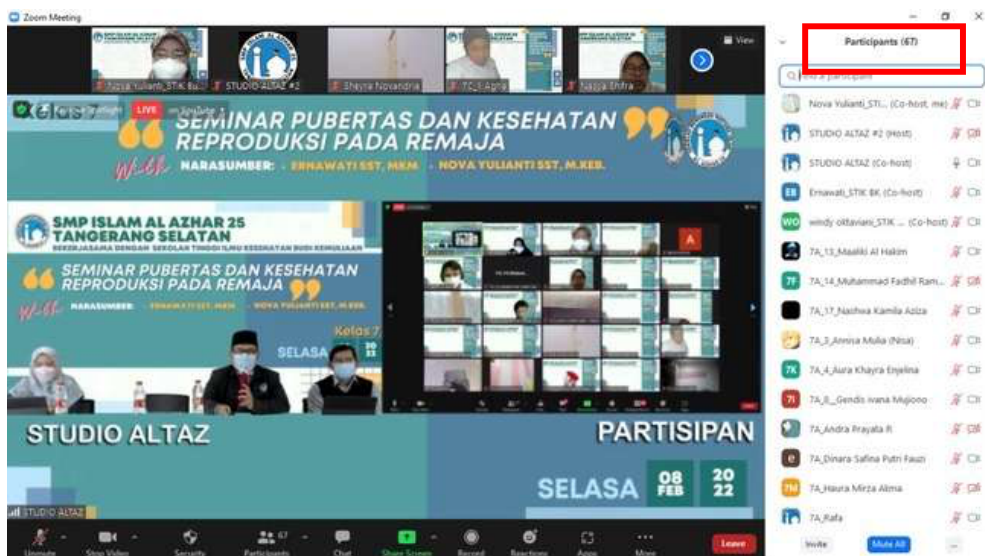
Zoom Meeting

Nova Yulianti_STIK Bu...
STUDIO ALTAZ #2
Shayra Novandria
7C_Agra
Nasya Shifra

View

Participants (67)

Find a participant

Nova Yulianti_STI... (Co-host, me)
STUDIO ALTAZ #2 (Host)
STUDIO ALTAZ (Co-host)
Ernawati_STIK BK (Co-host)
windy oktaviani_STIK ... (Co-host)
7A_13_Maaliki Al Hakim
7A_14_Muhammad Fadhil Ram...
7A_17_Naishwa Kamila Aziza
7A_3_Anniva Mulia (Nisa)
7A_4_Aura Khayra Enjelina
7A_8_Gendis Ivana Mujiono
7A_Andra Prayata R
7A_Dinara Safina Putri Fauzi
7A_Haura Mirza Alima
7A_Rafa

Invite
Mute All
...

Kelas 7
LIVE on YouTube

SEMINAR PUBERTAS DAN KESEHATAN REPRODUKSI PADA REMAJA

With NARASUMBER: • ERNAWATI SST, M.KM • NOVA YULIANTI SST, M.KEB.

SMP ISLAM AL AZHAR 25 TANGERANG SELATAN
BEKERJASAMA DENGAN SEKOLAH TINGGI ILMU KESEHATAN BUDI KEMULIAAN

SEMINAR PUBERTAS DAN KESEHATAN REPRODUKSI PADA REMAJA

With NARASUMBER: • ERNAWATI SST, M.KM • NOVA YULIANTI SST, M.KEB.

Kelas 7
SELASA 08 FEB 20 22

STUDIO ALTAZ

PARTISIPAN

SELASA 08 FEB 20 22

STUDIO ALTAZ

Unmute
Stop Video
Security
Participants 67
Chat
Share Screen
Record
Reactions
Apps
More
Leave